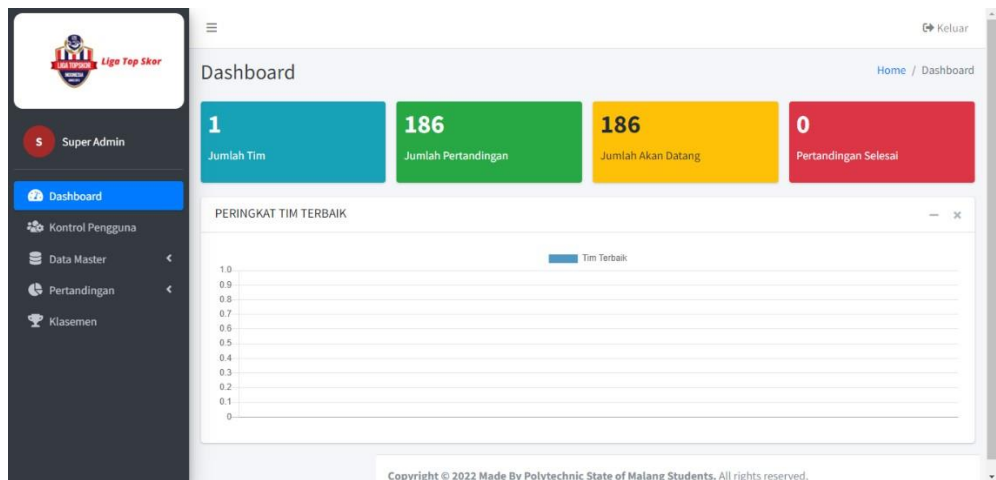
LIGA TOPSKOR INDONESIA Liga Top Skor

S Super Admin

Dashboard

Kontrol Pengguna

Data Master

Pertandingan

Klasemen

≡

Keluar

Dashboard

Home / Dashboard

1
Jumlah Tim

186
Jumlah Pertandingan

186
Jumlah Akan Datang

0
Pertandingan Selesai

PERINGKAT TIM TERBAIK

Tim Terbaik

1.0
0.9
0.8
0.7
0.6
0.5
0.4
0.3
0.2
0.1
0

Copyright © 2022 Made By Polytechnic State of Malang Students. All rights reserved.